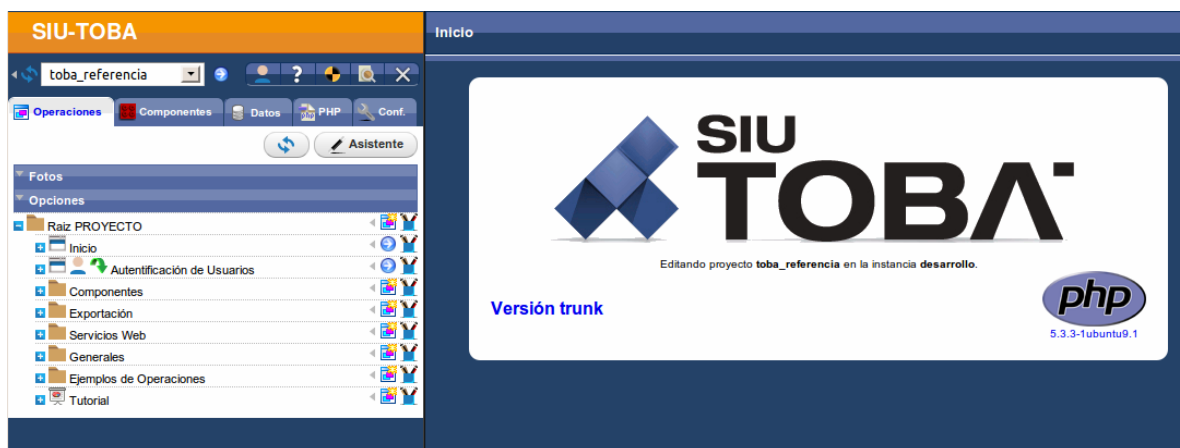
SIU-TOBA

toba_referencia

Operaciones
Componentes
Datos
PHP
Conf.

Asistente

Fotos
Opciones

Raiz PROYECTO
Inicio
Autentificación de Usuarios
Componentes
Exportación
Servicios Web
Generales
Ejemplos de Operaciones
Tutorial

Inicio

SIU
TOBA

Editando proyecto toba_referencia en la instancia desarrollo.

Versión trunk

php
5.3.3-1ubuntu9.1